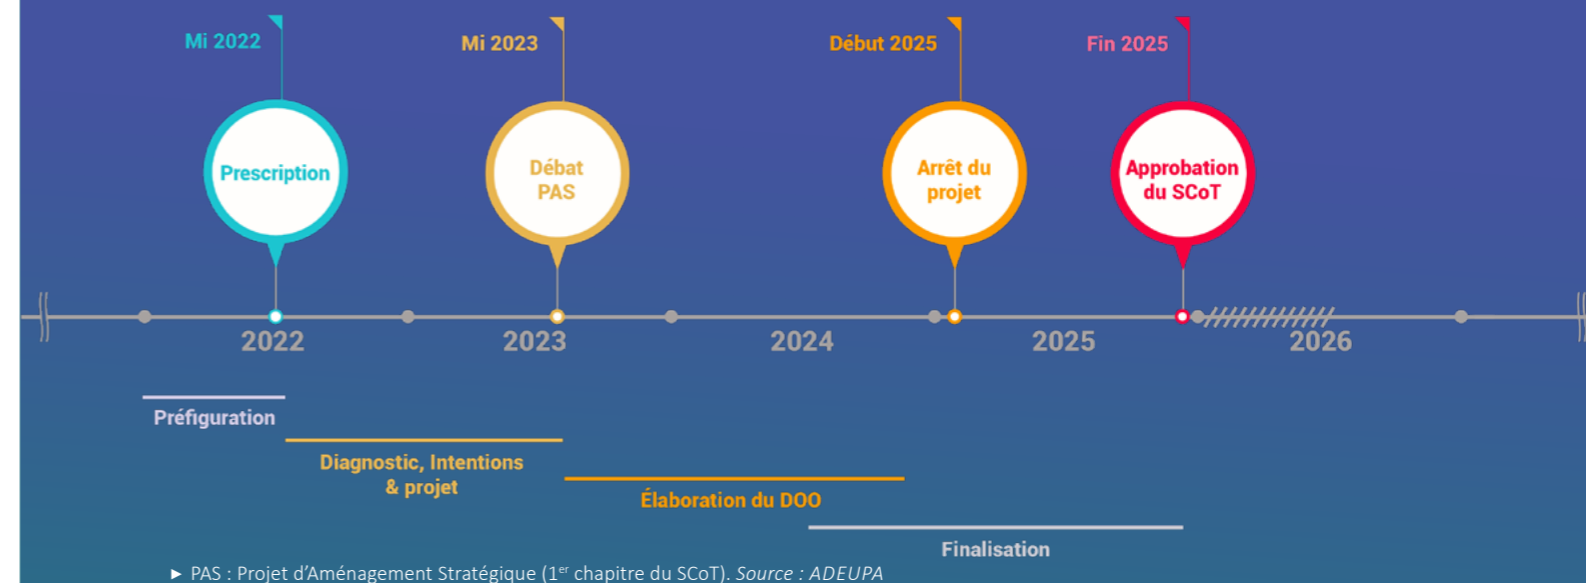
Mi 2022

Mi 2023

Début 2025

Fin 2025

Prescription

Débat PAS

Arrêt du projet

Approbation du SCoT

2022

2023

2024

2025

2026

Préfiguration

Diagnostic, Intentions & projet

Élaboration du DOO

Finalisation

► PAS : Projet d'Aménagement Stratégique (1$^{er}$ chapitre du SCoT). *Source : ADEUPA*